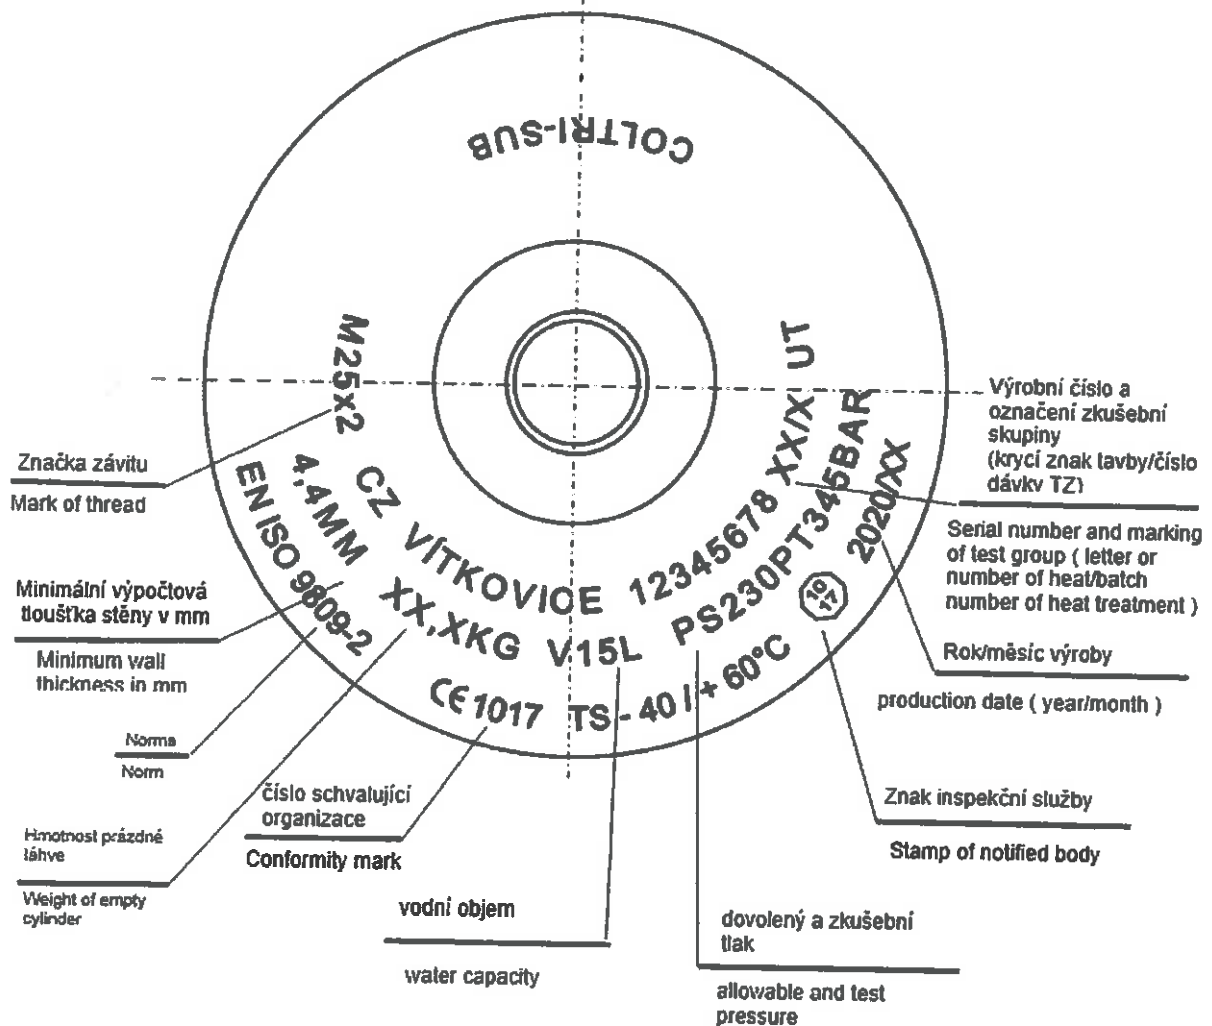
COLTRI-SUB

M25x2
4,4MM
EN ISO 9809-2
CZ VÍTKOVICE 12345678 XX/X UT
XX,XKG V15L PS230PT345BAR
2020/XX
CE 1017 TS - 40 / + 60°C
10 17

Výrobní číslo a označení zkušební skupiny (krycí znak tavby/číslo dávky TZ)

Serial number and marking of test group ( letter or number of heat/batch number of heat treatment )

Značka závitu

Mark of thread

Minimální výpočtová tloušťka stěny v mm

Minimum wall thickness in mm

Norma

Norm

Hmotnost prázdné láhve

Weight of empty cylinder

číslo schvalující organizace

Conformity mark

vodní objem

water capacity

dovolený a zkušební tlak

allowable and test pressure

Rok/měsíc výroby

production date ( year/month )

Znak inspekční služby

Stamp of notified body